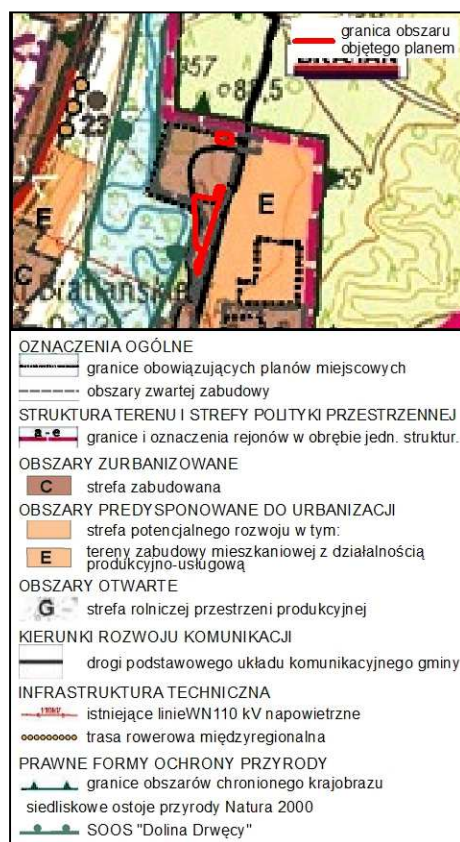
granica obszaru objętego planem

857
87,5
23
55
E
E
C
Białańskie

OZNACZENIA OGÓLNE
granice obowiązujących planów miejscowych
obszary zwartej zabudowy
STRUKTURA TERENU I STREFY POLITYKI PRZESTRZENNEJ
a-e granice i oznaczenia rejonów w obrębie jedn. struktur.
OBSZARY ZURBANIZOWANE
C strefa zabudowana
OBSZARY PREDYSPONOWANE DO URBANIZACJI
strefa potencjalnego rozwoju w tym:
E tereny zabudowy mieszkaniowej z działalnością produkcyjno-usługową
OBSZARY OTWARTE
G strefa rolniczej przestrzeni produkcyjnej
KIERUNKI ROZWOJU KOMUNIKACJI
drogi podstawowego układu komunikacyjnego gminy
INFRASTRUKTURA TECHNICZNA
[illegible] istniejące linieWN110 kV napowietrzne
trasa rowerowa międzyregionalna
PRAWNE FORMY OCHRONY PRZYRODY
granice obszarów chronionego krajobrazu
siedliskowe ostoje przyrody Natura 2000
SOOS "Dolina Drwęcy"